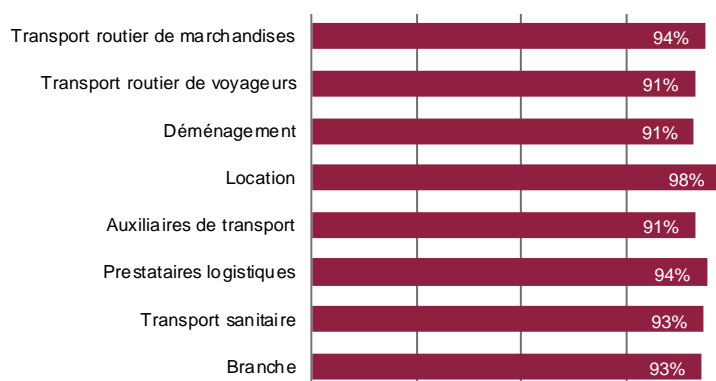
| | |
|---|---|
| Transport routier de marchandises | 94% |
| Transport routier de voyageurs | 91% |
| Déménagement | 91% |
| Location | 98% |
| Auxiliaires de transport | 91% |
| Prestataires logistiques | 94% |
| Transport sanitaire | 93% |
| Branche | 93% |